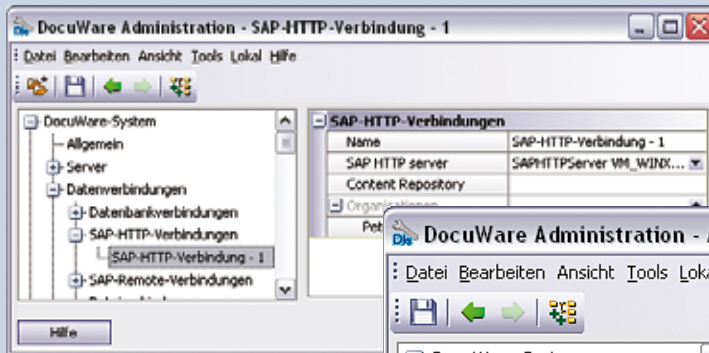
DocuWare Administration - SAP-HTTP-Verbindung - 1

Datei Bearbeiten Ansicht Tools Lokal Hilfe

DocuWare-System
Allgemein
Server
Datenverbindungen
Datenbankverbindungen
SAP-HTTP-Verbindungen
SAP-HTTP-Verbindung - 1
SAP-Remote-Verbindungen

| SAP-HTTP-Verbindungen | |
|---|---|
| Name | SAP-HTTP-Verbindung - 1 |
| SAP HTTP server | SAPHTTPServer VM_WINX... |
| Content Repository | |
| Organisation | |
| Pet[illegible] | |

Hilfe

DocuWare Administration - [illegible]

Datei Bearbeiten Ansicht Tools Loka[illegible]